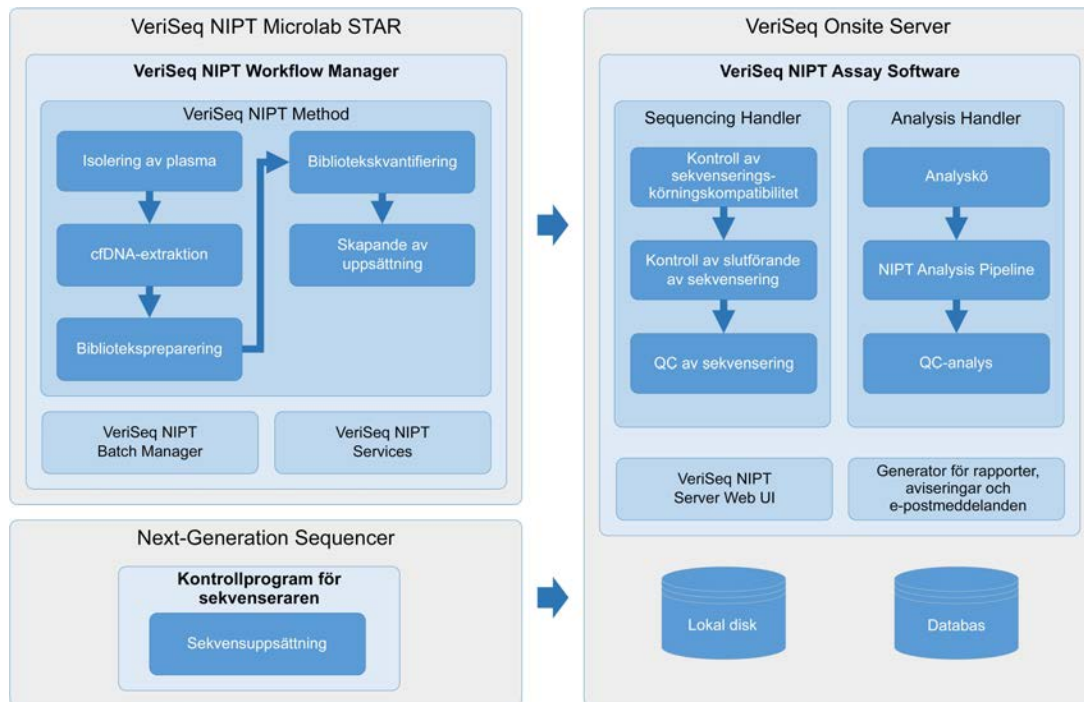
VeriSeq NIPT Microlab STAR

VeriSeq NIPT Workflow Manager

VeriSeq NIPT Method

Isolering av plasma

cfDNA-extraktion

Bibliotekspreparering

Bibliotekskvantifiering

Skapande av uppsättning

VeriSeq NIPT Batch Manager

VeriSeq NIPT Services

Next-Generation Sequencer

Kontrollprogram för sekvenseraren

Sekvensuppsättning

VeriSeq Onsite Server

VeriSeq NIPT Assay Software

Sequencing Handler

Kontroll av sekvenserings-körningskompatibilitet

Kontroll av slutförande av sekvensering

QC av sekvensering

Analysis Handler

Analyskö

NIPT Analysis Pipeline

QC-analys

VeriSeq NIPT Server Web UI

Generator för rapporter, aviseringar och e-postmeddelanden

Lokal disk

Databas